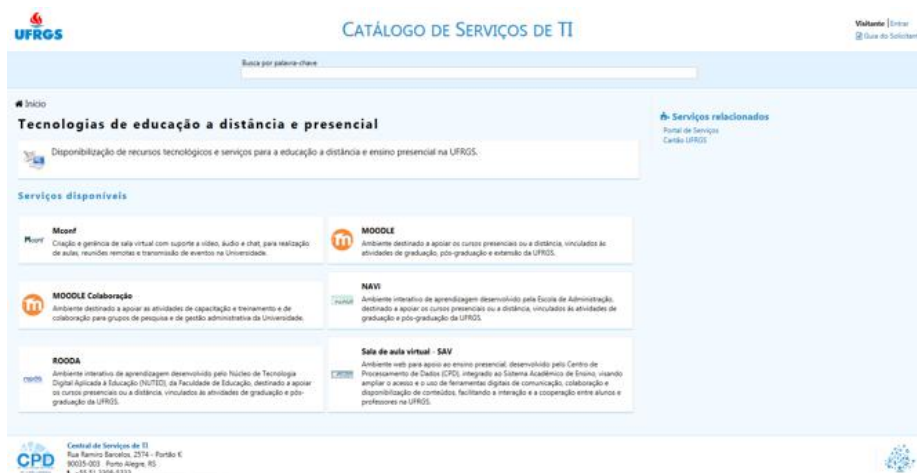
UFRGS

CATÁLOGO DE SERVIÇOS DE TI

Visitante | Entrar
Guia do Solicitante

Busca por palavra-chave

Início

Tecnologias de educação a distância e presencial

Disponibilização de recursos tecnológicos e serviços para a educação a distância e ensino presencial na UFRGS.

Serviços disponíveis

Mconf
Mconf
Criação e gerência de sala virtual com suporte a vídeo, áudio e chat, para realização de aulas, reuniões remotas e transmissão de eventos na Universidade.

MOODLE
Ambiente destinado a apoiar os cursos presenciais ou a distância, vinculados às atividades de graduação, pós-graduação e extensão da UFRGS.

MOODLE Colaboração
Ambiente destinado a apoiar as atividades de capacitação e treinamento e de colaboração para grupos de pesquisa e de gestão administrativa da Universidade.

NAVI
navi
Ambiente interativo de aprendizagem desenvolvido pela Escola de Administração, destinado a apoiar os cursos presenciais ou a distância, vinculados às atividades de graduação e pós-graduação da UFRGS.

ROODA
rooda
Ambiente interativo de aprendizagem desenvolvido pelo Núcleo de Tecnologia Digital Aplicada à Educação (NUTED), da Faculdade de Educação, destinado a apoiar os cursos presenciais ou a distância, vinculados às atividades de graduação e pós-graduação da UFRGS.

Sala de aula virtual - SAV
Ambiente web para apoio ao ensino presencial, desenvolvido pelo Centro de Processamento de Dados (CPD), integrado ao Sistema Acadêmico de Ensino, visando ampliar o acesso e o uso de ferramentas digitais de comunicação, colaboração e disponibilização de conteúdos, facilitando a interação e a cooperação entre alunos e professores na UFRGS.

Serviços relacionados
Portal de Serviços
Cartão UFRGS

CPD
Central de Serviços de TI
Rua Ramiro Barcelos, 2574 - Portão K
90035-003 Porto Alegre, RS
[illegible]